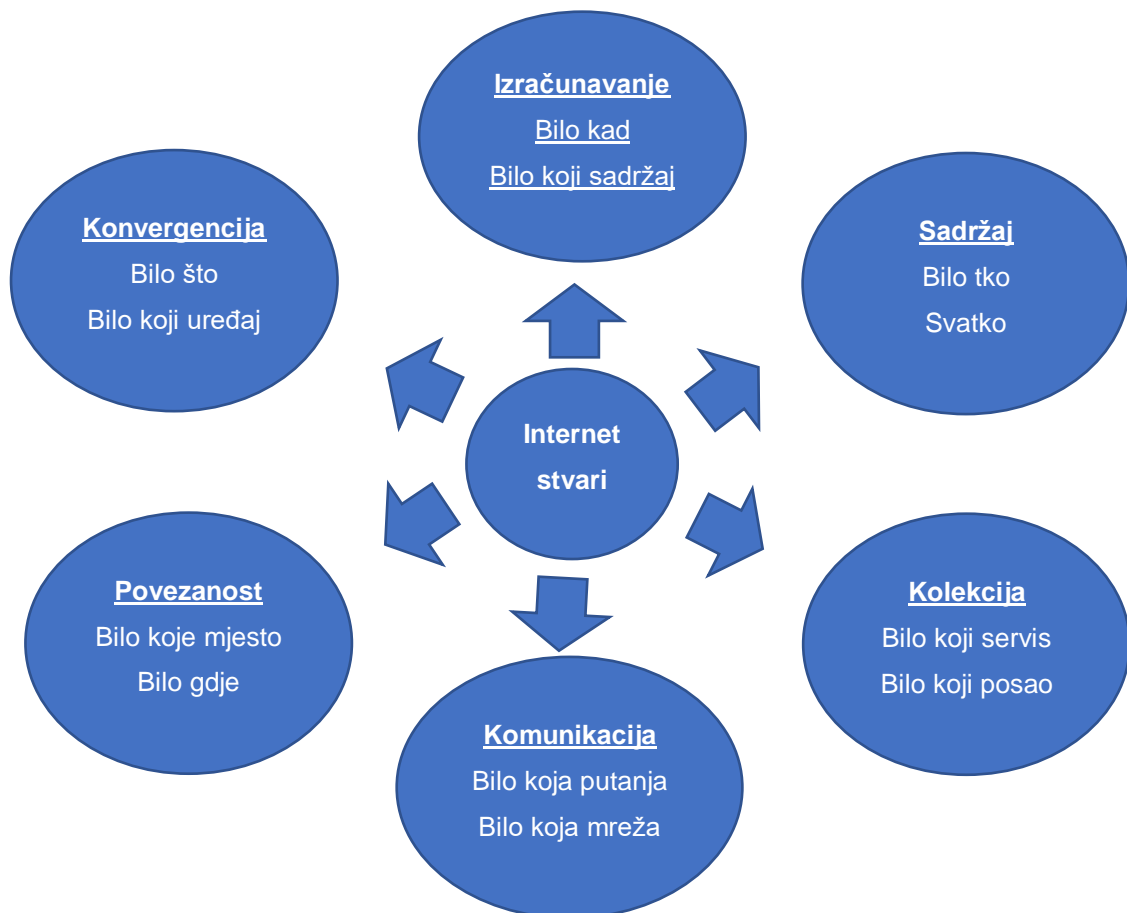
Izračunavanje
Bilo kad
Bilo koji sadržaj

Konvergencija
Bilo što
Bilo koji uređaj

Sadržaj
Bilo tko
Svatko

Internet stvari

Povezanost
Bilo koje mjesto
Bilo gdje

Kolekcija
Bilo koji servis
Bilo koji posao

Komunikacija
Bilo koja putanja
Bilo koja mreža